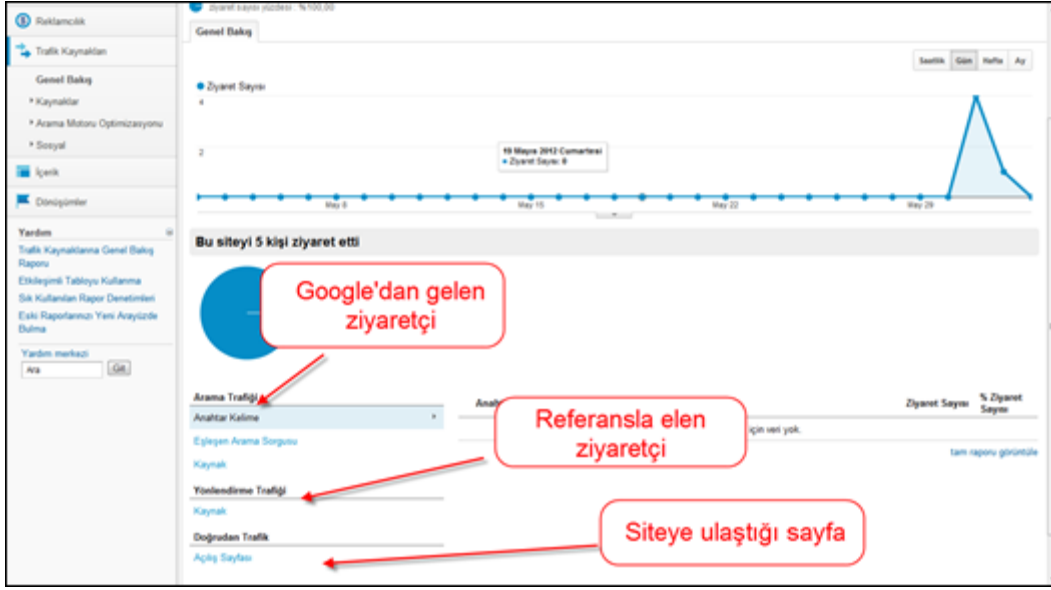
Reklamcılık

Trafik Kaynakları

Genel Bakış

Kaynaklar

Arama Motoru Optimizasyonu

Sosyal

İçerik

Dönüşümler

Yardım

Trafik Kaynaklarına Genel Bakış Raporu

Etkileşimli Tabloyu Kullanma

Sık Kullanılan Rapor Denetimleri

Eski Raporlarınızı Yeni Arayüzde Bulma

Yardım merkezi

Ara

Git

ziyaret sayısı yüzdesi : %100,00

Genel Bakış

Saatlik Gün Hafta Ay

Ziyaret Sayısı

4

2

19 Mayıs 2012 Cumartesi
Ziyaret Sayısı: 0

May 8 May 15 May 22 May 29

Bu siteyi 5 kişi ziyaret etti

Google'dan gelen ziyaretçi

Arama Trafiği

Anahtar Kelime

Eşleşen Arama Sorgusu

Kaynak

Yönlendirme Trafiği

Kaynak

Doğrudan Trafik

Açılış Sayfası

Referansla elen ziyaretçi

Ziyaret Sayısı

% Ziyaret Sayısı

için veri yok.

tam raporu görüntüle

Siteye ulaştığı sayfa